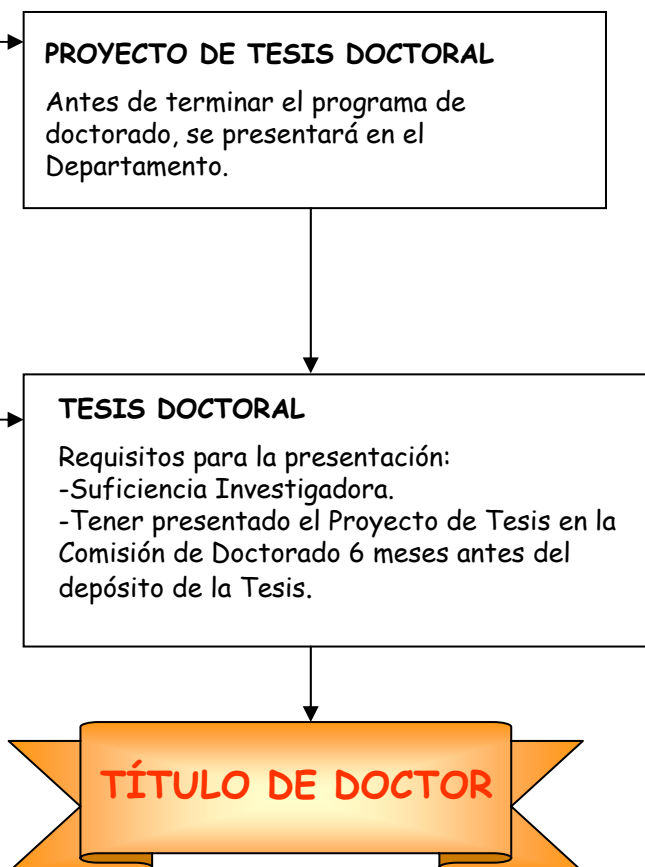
PROYECTO DE TESIS DOCTORAL

Antes de terminar el programa de doctorado, se presentará en el Departamento.

TESIS DOCTORAL

Requisitos para la presentación:
-Suficiencia Investigadora.
-Tener presentado el Proyecto de Tesis en la Comisión de Doctorado 6 meses antes del depósito de la Tesis.

TÍTULO DE DOCTOR